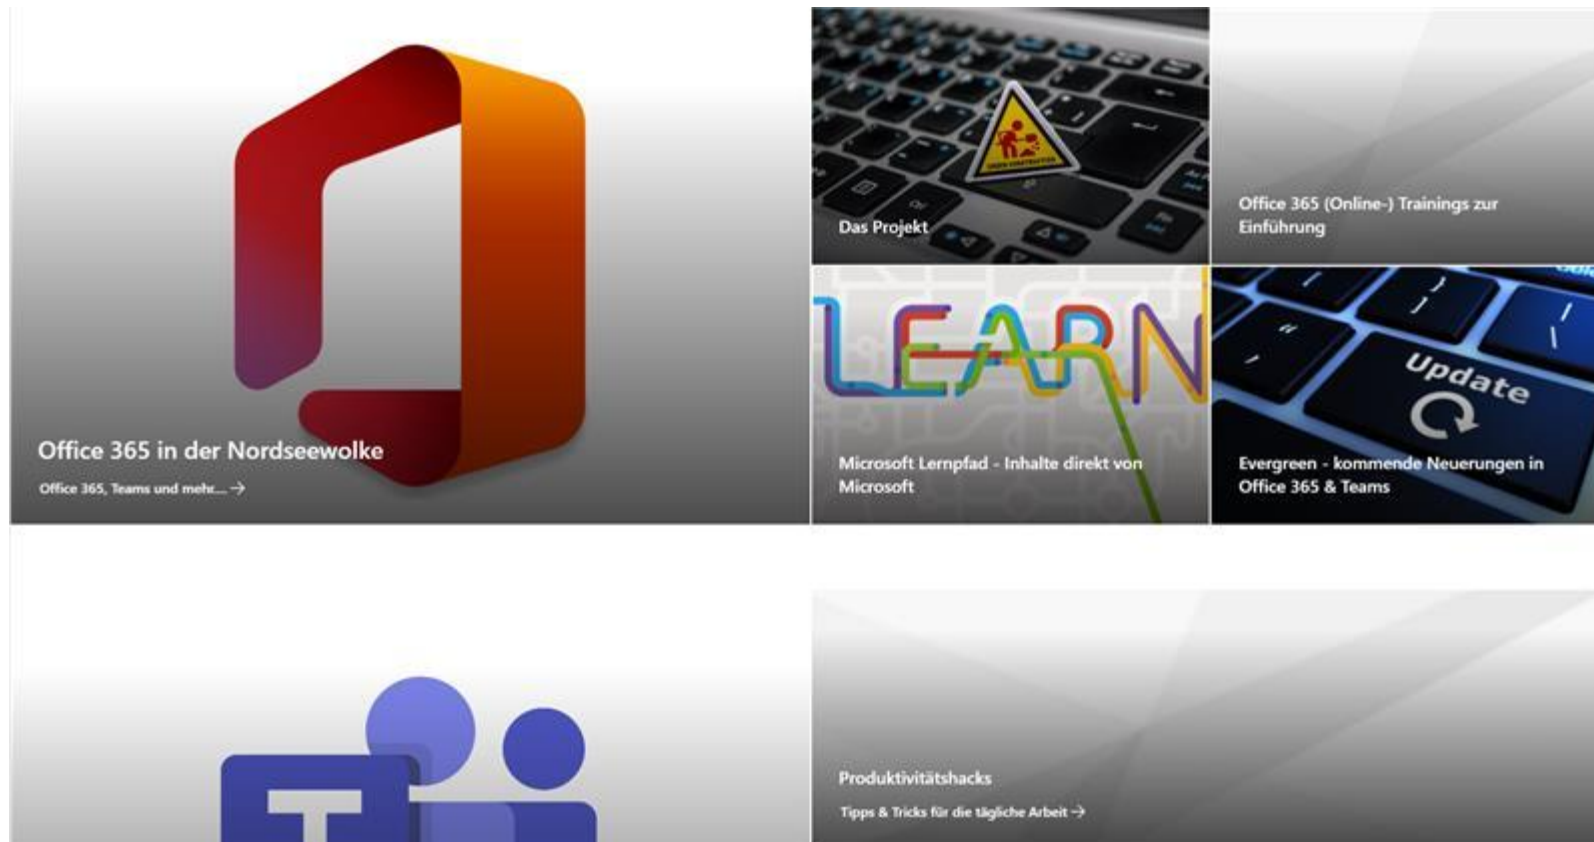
Office 365 in der Nordseewolke

Office 365, Teams und mehr... →

Das Projekt

Office 365 (Online-) Trainings zur Einführung

LEARN

Microsoft Lernpfad - Inhalte direkt von Microsoft

Update

Evergreen - kommende Neuerungen in Office 365 & Teams

Produktivitätshacks

Tipps & Tricks für die tägliche Arbeit →